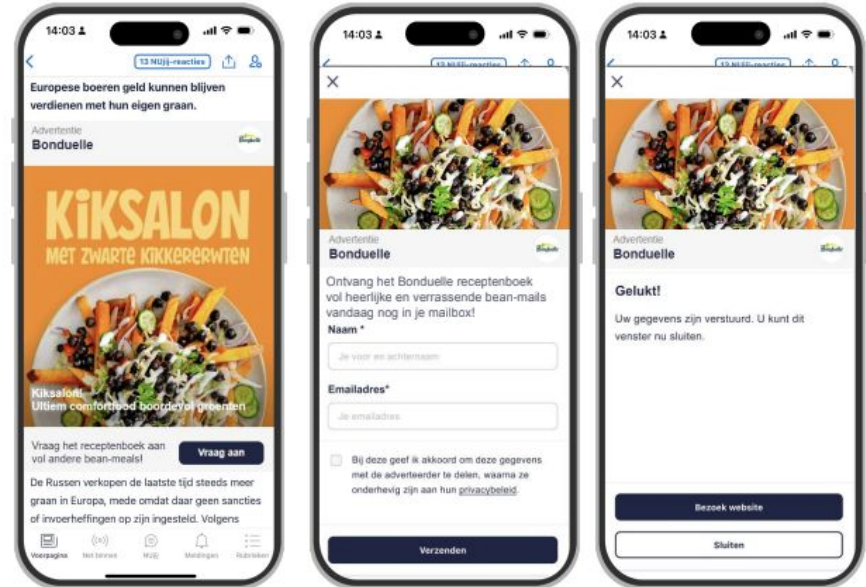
14:03

13 NUjij-reacties

Europese boeren geld kunnen blijven verdienen met hun eigen graan.

Advertentie
Bonduelle

Bonduelle

KiKSALON
MET ZWARTE KIKKERERWTEN

Kiksalon!
Ultiem comfortfood boordevol groenten

Vraag het receptenboek aan vol andere bean-meals!

Vraag aan

De Russen verkopen de laatste tijd steeds meer graan in Europa, mede omdat daar geen sancties of invoerheffingen op zijn ingesteld. Volgens

Voorpagina Net binnen NUjij Meldingen Rubrieken

14:03

13 NUjij-reacties

×

Advertentie
Bonduelle

Ontvang het Bonduelle receptenboek vol heerlijke en verrassende bean-mails vandaag nog in je mailbox!

Naam *

Je voor en achternaam

Emailadres*

Je emailadres

Bij deze geef ik akkoord om deze gegevens met de adverteerder te delen, waarna ze onderhevig zijn aan hun privacybeleid.

Verzenden

14:03

13 NUjij-reacties

×

Advertentie
Bonduelle

Gelukt!

Uw gegevens zijn verstuurd. U kunt dit venster nu sluiten.

Bezoek website

Sluiten